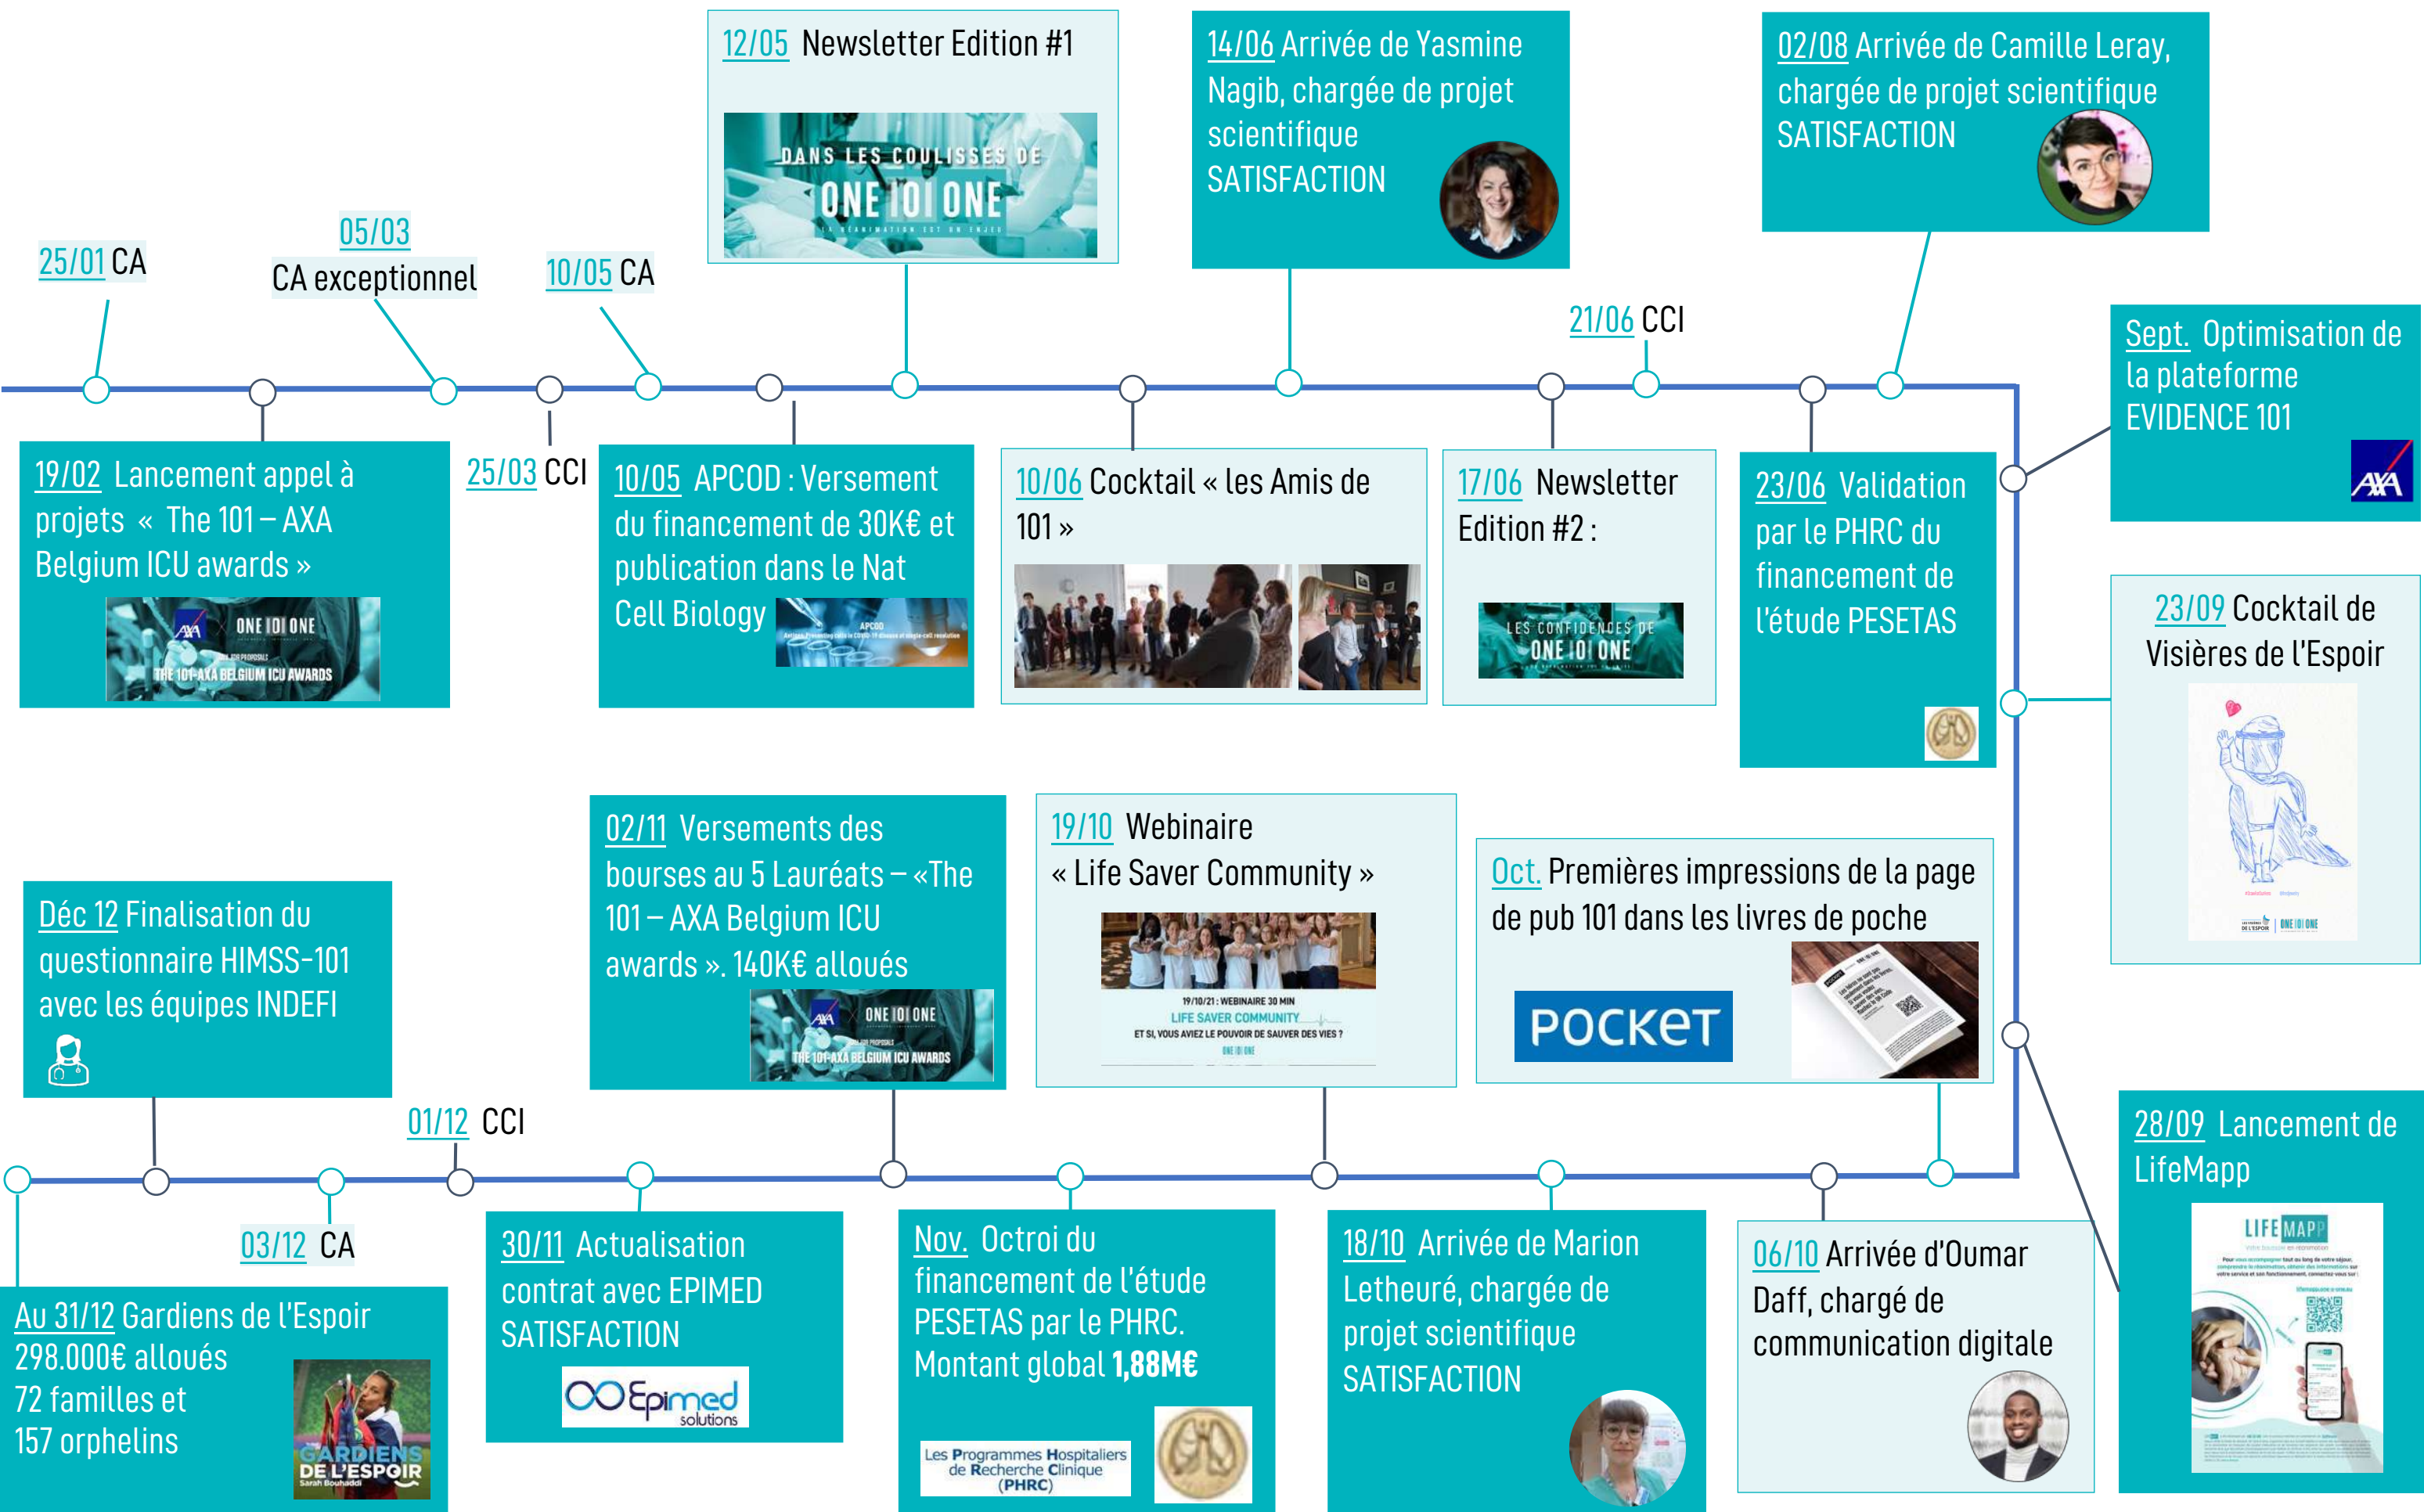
25/01 CA

05/03
CA exceptionnel

10/05 CA

12/05 Newsletter Edition #1

DANS LES COULISSES DE ONE 101 ONE

14/06 Arrivée de Yasmine Nagib, chargée de projet scientifique SATISFACTION

02/08 Arrivée de Camille Leray, chargée de projet scientifique SATISFACTION

21/06 CCI

Sept. Optimisation de la plateforme EVIDENCE 101

19/02 Lancement appel à projets « The 101 – AXA Belgium ICU awards »

ONE 101 ONE
THE 101-AXA BELGIUM ICU AWARDS

25/03 CCI

10/05 APCOD : Versement du financement de 30K€ et publication dans le Nat Cell Biology

10/06 Cocktail « les Amis de 101 »

17/06 Newsletter Edition #2 :

LES CONFIDENCES DE ONE 101 ONE

23/06 Validation par le PHRC du financement de l'étude PESETAS

23/09 Cocktail de Visières de l'Espoir

02/11 Versements des bourses au 5 Lauréats – «The 101 – AXA Belgium ICU awards ». 140K€ alloués

ONE 101 ONE
THE 101-AXA BELGIUM ICU AWARDS

19/10 Webinaire « Life Saver Community »

19/10/21 : WEBINAIRE 30 MIN
LIFE SAVER COMMUNITY
ET SI, VOUS AVIEZ LE POUVOIR DE SAUVER DES VIES ?

Oct. Premières impressions de la page de pub 101 dans les livres de poche

POCKET

Déc 12 Finalisation du questionnaire HIMSS-101 avec les équipes INDEFI

01/12 CCI

28/09 Lancement de LifeMapp

LIFE MAPP

03/12 CA

Au 31/12 Gardiens de l'Espoir 298.000€ alloués 72 familles et 157 orphelins

GARDIENS DE L'ESPOIR

30/11 Actualisation contrat avec EPIMED SATISFACTION

Epimed solutions

Nov. Octroi du financement de l'étude PESETAS par le PHRC. Montant global 1,88M€

Les Programmes Hospitaliers de Recherche Clinique (PHRC)

18/10 Arrivée de Marion Letheuré, chargée de projet scientifique SATISFACTION

06/10 Arrivée d'Oumar Daff, chargé de communication digitale